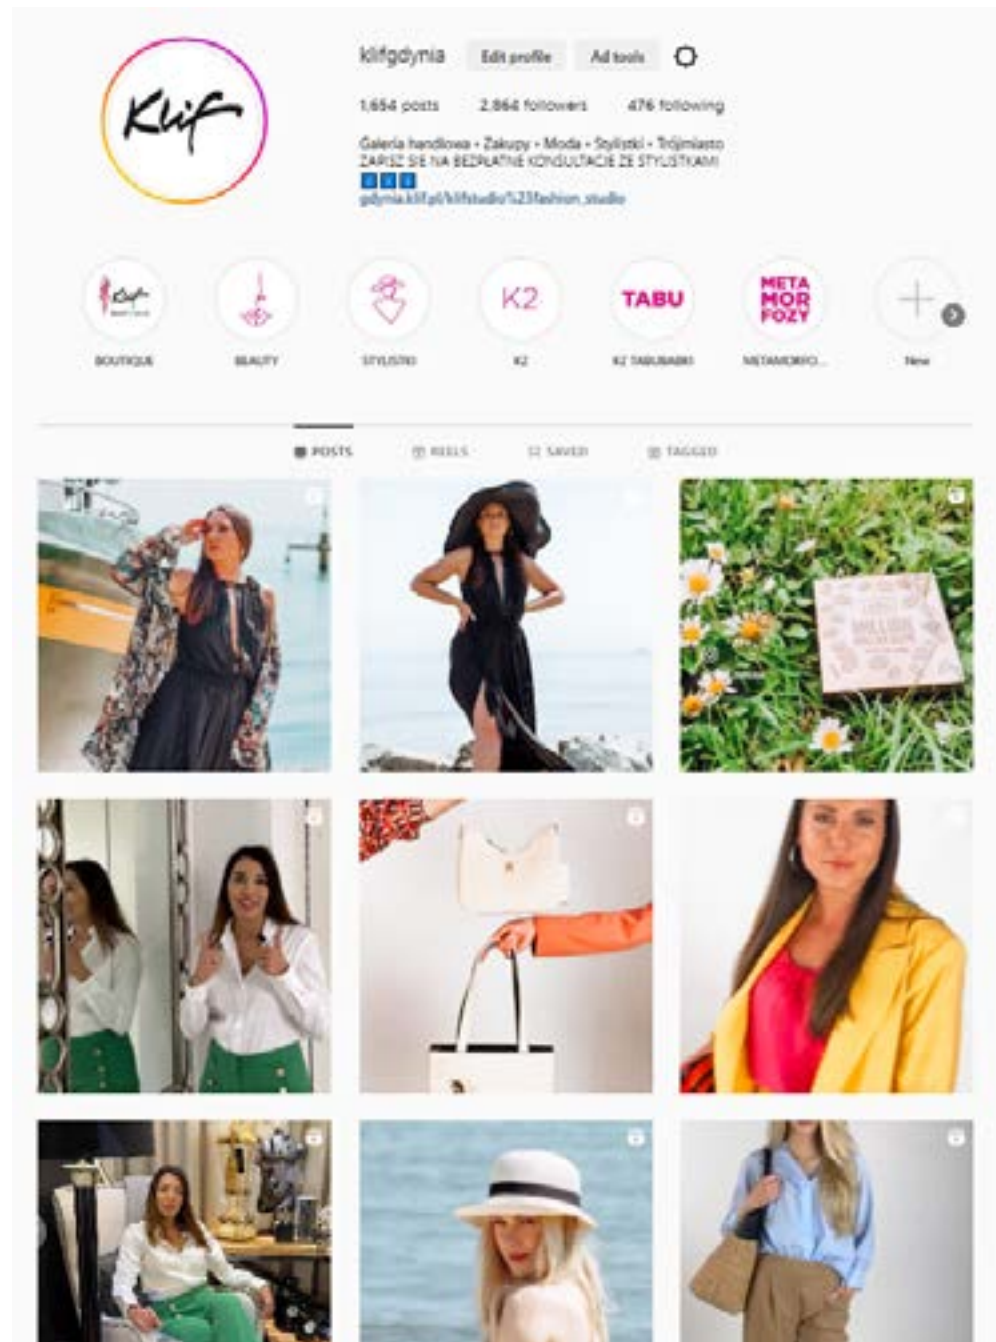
Klif

klifgdynia Edit profile Ad tools

1,654 posts 2,864 followers 476 following

Galeria handlowa • Zakupy • Moda • Styliści • Trójmiasto
ZAPISZ SIE NA BEZPŁATNE KONSULTACJE ZE STYLISTKAMI
⬇⬇⬇
gdynia.klif.pl/klifstudio/%23fashion_studio

Klif
BOUTIQUE

BEAUTY

STYLIŚCI

K2
K2

TABU
K2 TABU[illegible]

META MOR FOZY
METAMORFO...

New

POSTS REELS SAVED TAGGED

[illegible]